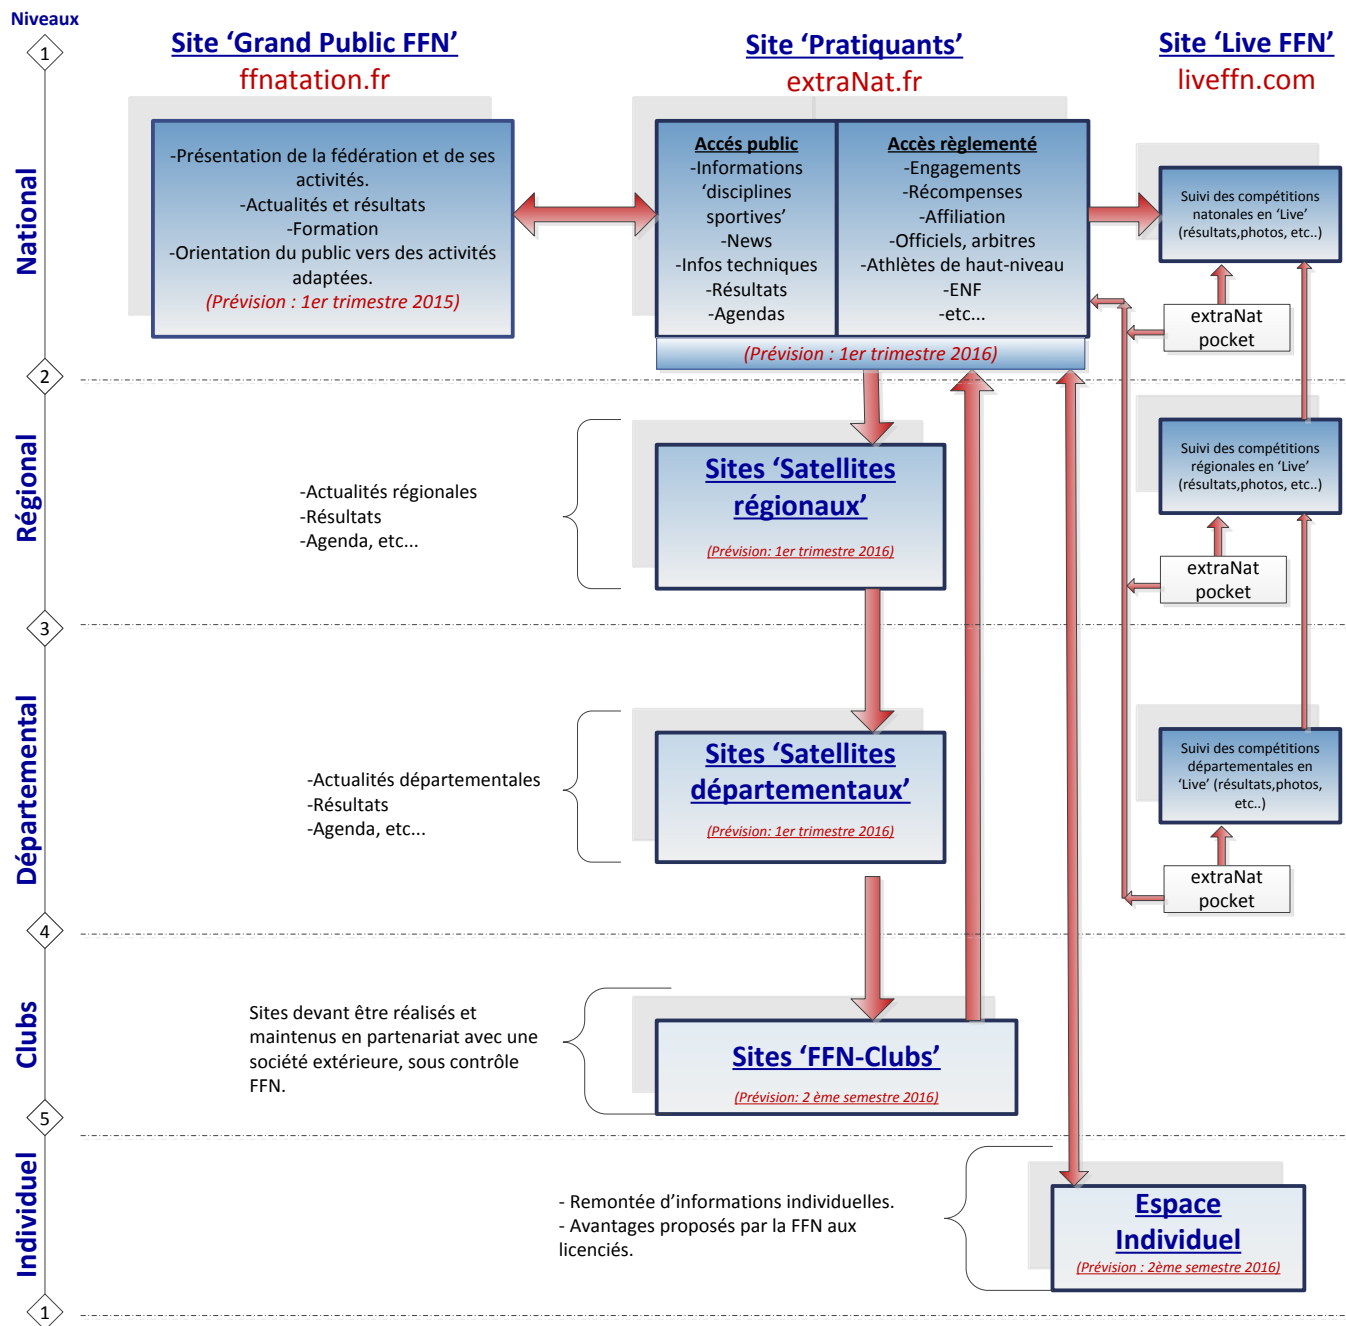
Niveaux

1

National

2

Régional

3

Départemental

4

Clubs

5

Individuel

1

Site 'Grand Public FFN'
ffnatation.fr

-Présentation de la fédération et de ses activités.
-Actualités et résultats
-Formation
-Orientation du public vers des activités adaptées.
(Prévision : 1er trimestre 2015)

Site 'Pratiquants'
extraNat.fr

Accés public
-Informations 'disciplines sportives'
-News
-Infos techniques
-Résultats
-Agendas

Accès règlementé
-Engagements
-Récompenses
-Affiliation
-Officiels, arbitres
-Athlètes de haut-niveau
-ENF
-etc...

(Prévision : 1er trimestre 2016)

Site 'Live FFN'
liveffn.com

Suivi des compétitions natonales en 'Live' (résultats,photos, etc..)

extraNat pocket

Suivi des compétitions régionales en 'Live' (résultats,photos, etc..)

extraNat pocket

Suivi des compétitions départementales en 'Live' (résultats,photos, etc..)

extraNat pocket

-Actualités régionales
-Résultats
-Agenda, etc...

Sites 'Satellites régionaux'
(Prévision: 1er trimestre 2016)

-Actualités départementales
-Résultats
-Agenda, etc...

Sites 'Satellites départementaux'
(Prévision: 1er trimestre 2016)

Sites devant être réalisés et maintenus en partenariat avec une société extérieure, sous contrôle FFN.

Sites 'FFN-Clubs'
(Prévision: 2 ème semestre 2016)

- Remontée d'informations individuelles.
- Avantages proposés par la FFN aux licenciés.

Espace Individuel
(Prévision : 2ème semestre 2016)